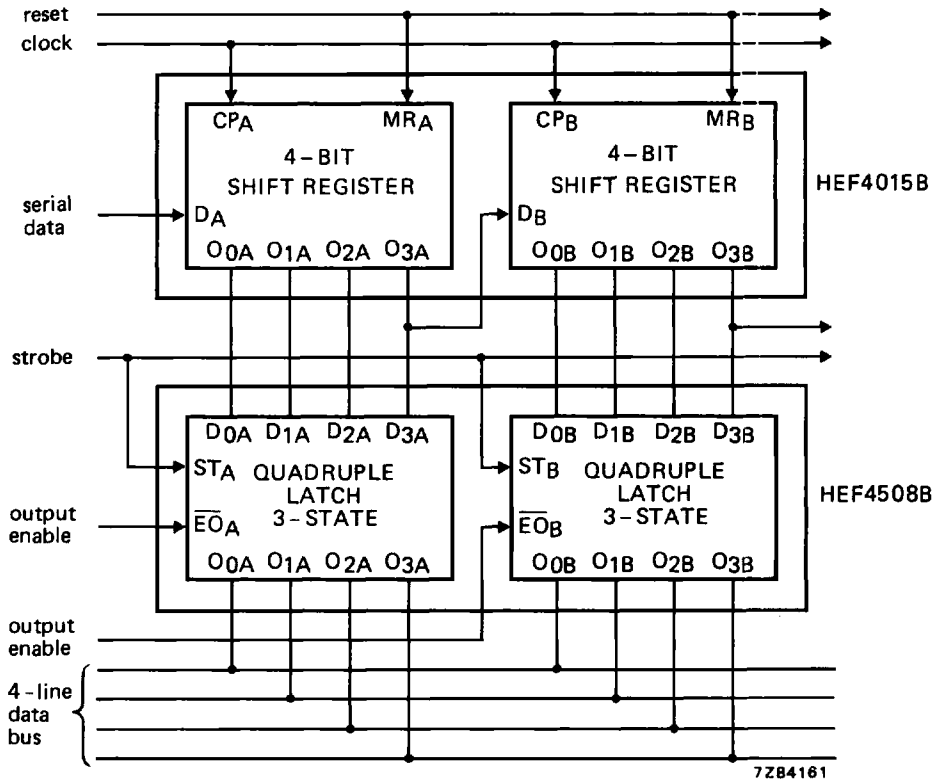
reset
clock

$CP_A$ $MR_A$
4 – BIT
SHIFT REGISTER
serial data
$D_A$
$O_{0A}$ $O_{1A}$ $O_{2A}$ $O_{3A}$

$CP_B$ $MR_B$
4 – BIT
SHIFT REGISTER
$D_B$
$O_{0B}$ $O_{1B}$ $O_{2B}$ $O_{3B}$

HEF4015B

strobe

$D_{0A}$ $D_{1A}$ $D_{2A}$ $D_{3A}$
$ST_A$ QUADRUPLE LATCH 3 – STATE
output enable
$\overline{EO}_A$
$O_{0A}$ $O_{1A}$ $O_{2A}$ $O_{3A}$

$D_{0B}$ $D_{1B}$ $D_{2B}$ $D_{3B}$
$ST_B$ QUADRUPLE LATCH 3 – STATE
$\overline{EO}_B$
$O_{0B}$ $O_{1B}$ $O_{2B}$ $O_{3B}$

HEF4508B

output enable

4 - line data bus

7Z84161